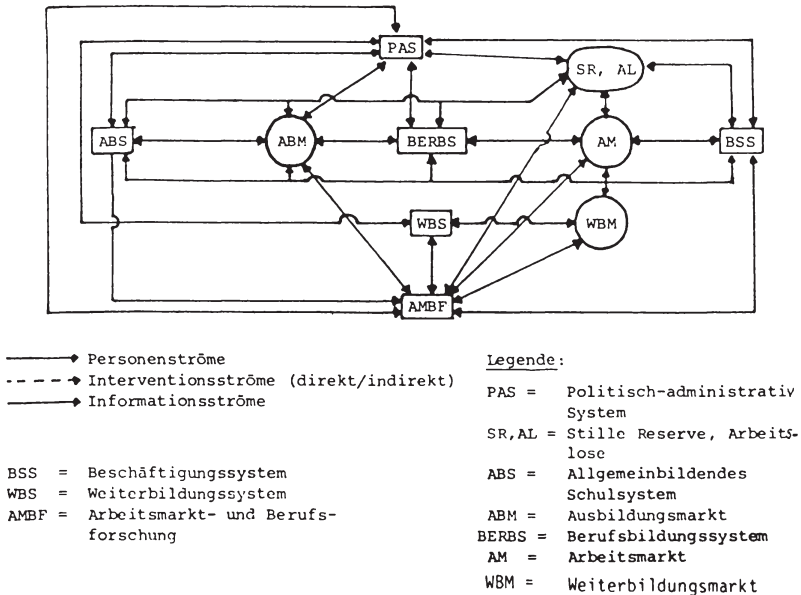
PAS

SR, AL

ABS

ABM

BERBS

AM

BSS

WBS

WBM

AMBF

Personenströme
Interventionsströme (direkt/indirekt)
Informationsströme

BSS = Beschäftigungssystem
WBS = Weiterbildungssystem
AMBF = Arbeitsmarkt- und Berufsforschung

Legende:

PAS = Politisch-administrativ System
SR, AL = Stille Reserve, Arbeitslose
ABS = Allgemeinbildendes Schulsystem
ABM = Ausbildungsmarkt
BERBS = Berufsbildungssystem
AM = Arbeitsmarkt
WBM = Weiterbildungsmarkt